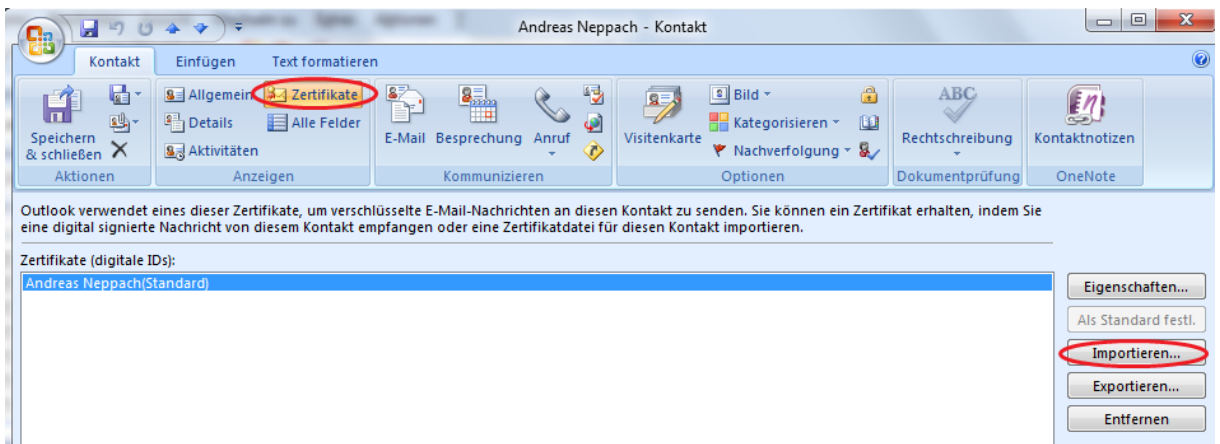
Andreas Neppach - Kontakt

Kontakt Einfügen Text formatieren

Speichern & schließen
Allgemein
Details
Aktivitäten
Zertifikate
Alle Felder
E-Mail
Besprechung
Anruf
Visitenkarte
Bild
Kategorisieren
Nachverfolgung
Rechtschreibung
Kontaktnotizen

Aktionen Anzeigen Kommunizieren Optionen Dokumentprüfung OneNote

Outlook verwendet eines dieser Zertifikate, um verschlüsselte E-Mail-Nachrichten an diesen Kontakt zu senden. Sie können ein Zertifikat erhalten, indem Sie eine digital signierte Nachricht von diesem Kontakt empfangen oder eine Zertifikatdatei für diesen Kontakt importieren.

Zertifikate (digitale IDs):
Andreas Neppach(Standard)

Eigenschaften...
Als Standard festl.
Importieren...
Exportieren...
Entfernen